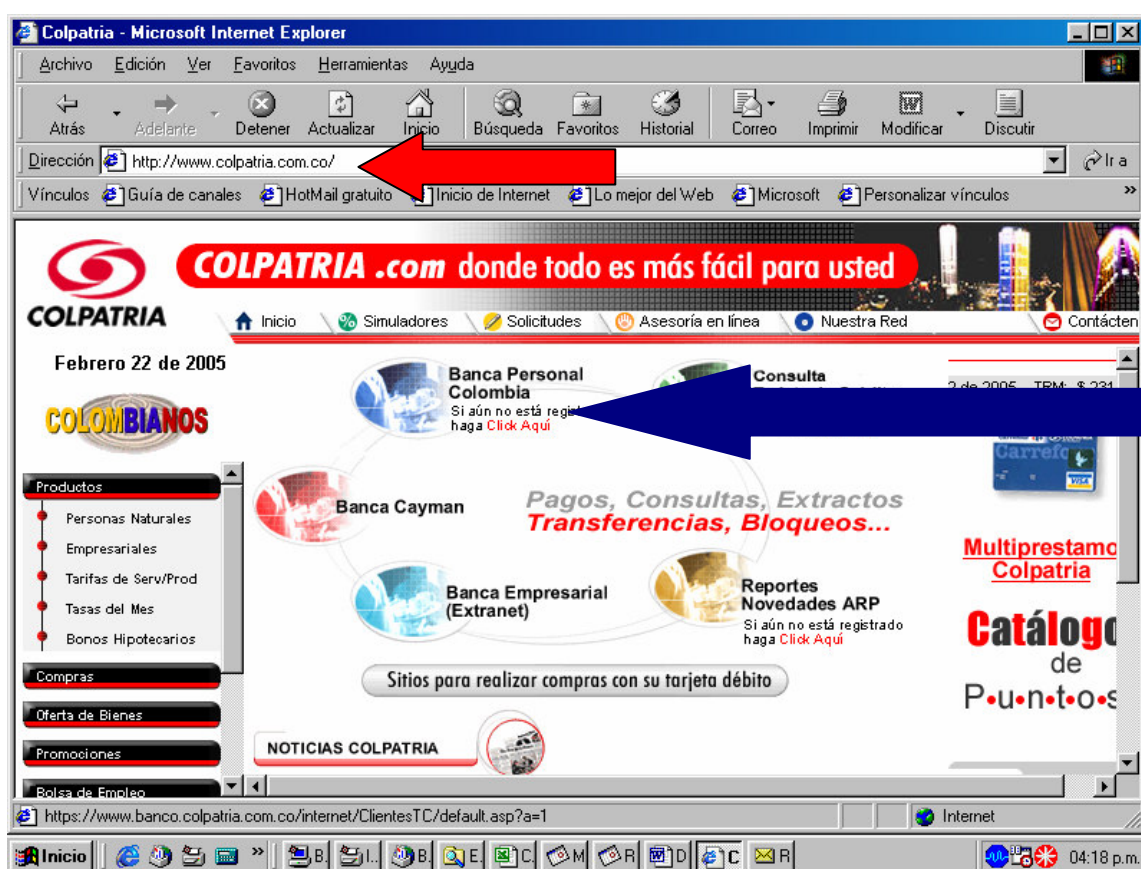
Colpatria - Microsoft Internet Explorer

Archivo Edición Ver Favoritos Herramientas Ayuda

Atrás Adelante Detener Actualizar Inicio Búsqueda Favoritos Historial Correo Imprimir Modificar Discutir

Dirección http://www.colpatria.com.co/ Ir a

Vínculos Guía de canales HotMail gratuito Inicio de Internet Lo mejor del Web Microsoft Personalizar vínculos

COLPATRIA

COLPATRIA .com donde todo es más fácil para usted

Inicio Simuladores Solicitudes Asesoría en línea Nuestra Red Contácten

Febrero 22 de 2005

COLOMBIANOS

Productos
Personas Naturales
Empresariales
Tarifas de Serv/Prod
Tasas del Mes
Bonos Hipotecarios

Compras

Oferta de Bienes

Promociones

Bolsa de Empleo

Banca Personal Colombia
Si aún no está registra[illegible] haga Click Aquí

Consulta

Banca Cayman

Pagos, Consultas, Extractos
Transferencias, Bloqueos...

Banca Empresarial (Extranet)

Reportes Novedades ARP
Si aún no está registrado haga Click Aquí

Sitios para realizar compras con su tarjeta débito

NOTICIAS COLPATRIA

2 de 2005 TRM: $ 231

Carrefo

VISA

Multiprestamo Colpatria

Catálogo de P•u•n•t•o•s

https://www.banco.colpatria.com.co/internet/ClientesTC/default.asp?a=1

Internet

Inicio B. I. B. E. C. M. R. D. C R

04:18 p.m.